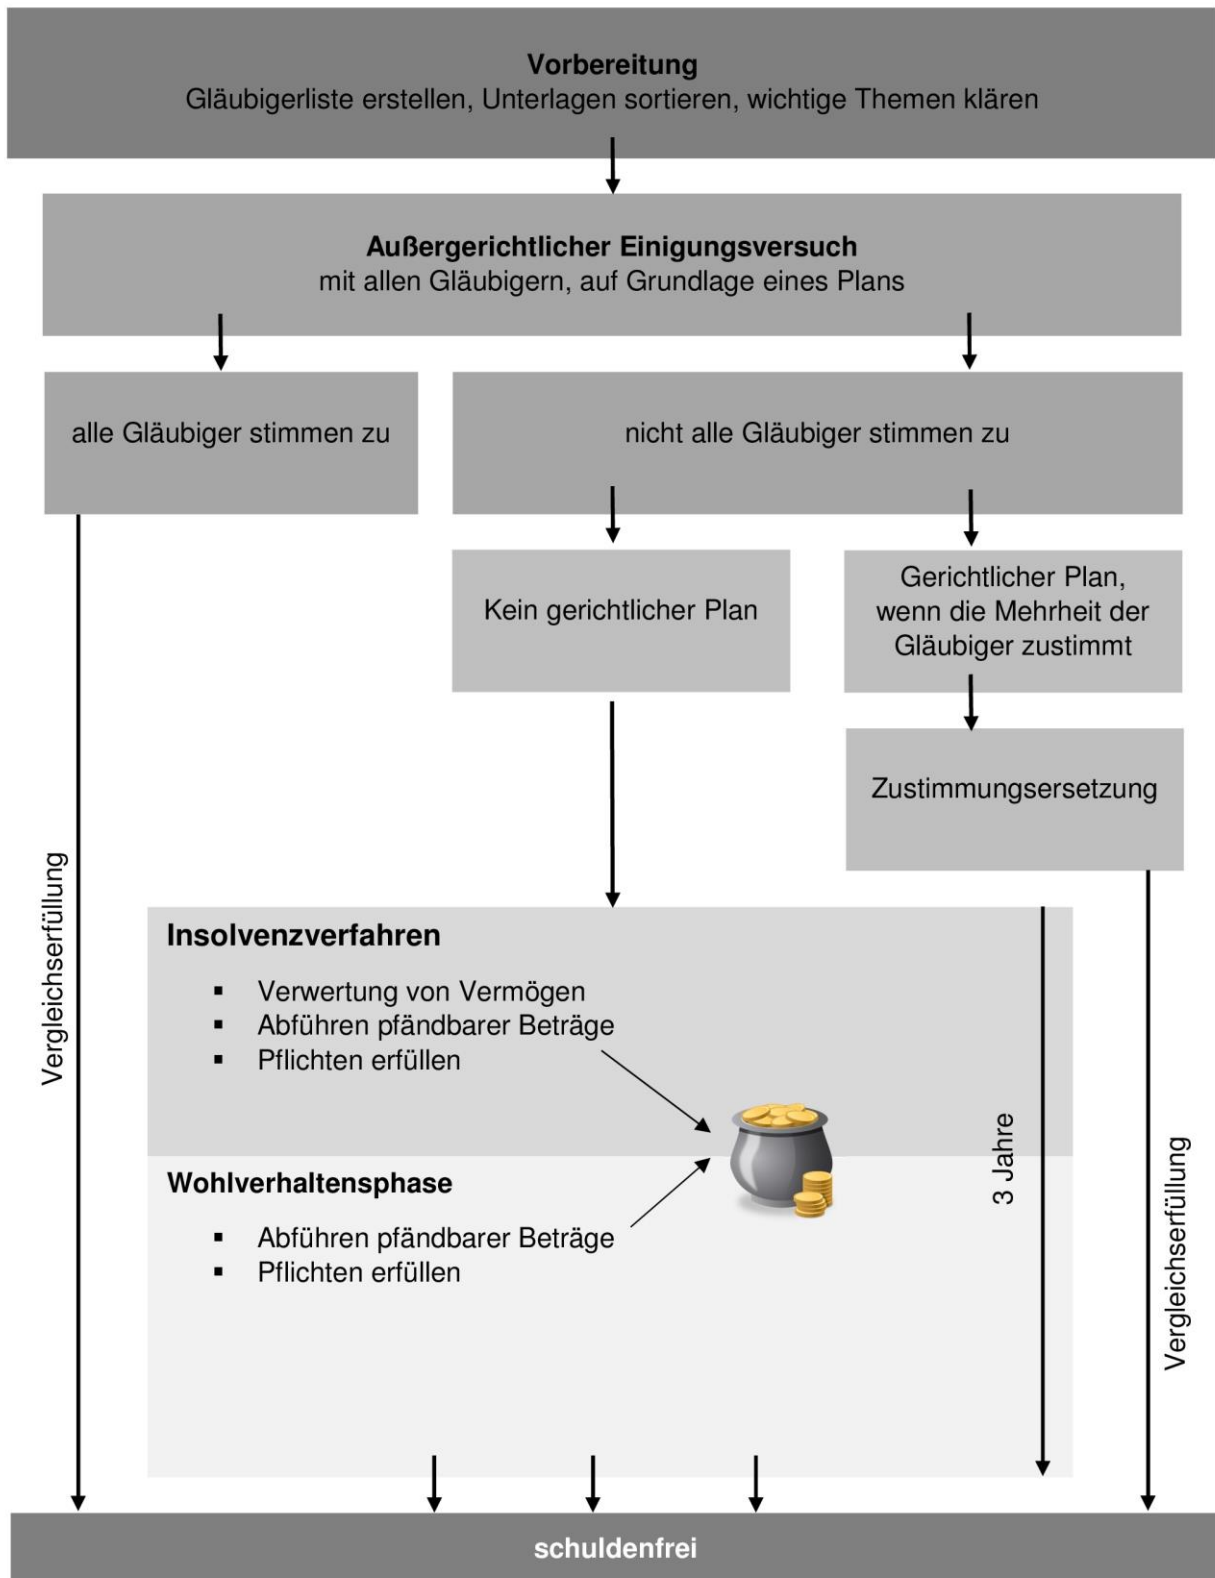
**Vorbereitung**
Gläubigerliste erstellen, Unterlagen sortieren, wichtige Themen klären

**Außergerichtlicher Einigungsversuch**
mit allen Gläubigern, auf Grundlage eines Plans

alle Gläubiger stimmen zu

nicht alle Gläubiger stimmen zu

Kein gerichtlicher Plan

Gerichtlicher Plan, wenn die Mehrheit der Gläubiger zustimmt

Zustimmungsersetzung

Vergleichserfüllung

**Insolvenzverfahren**

- Verwertung von Vermögen
- Abführen pfändbarer Beträge
- Pflichten erfüllen

**Wohlverhaltensphase**

- Abführen pfändbarer Beträge
- Pflichten erfüllen

3 Jahre

Vergleichserfüllung

**schuldenfrei**